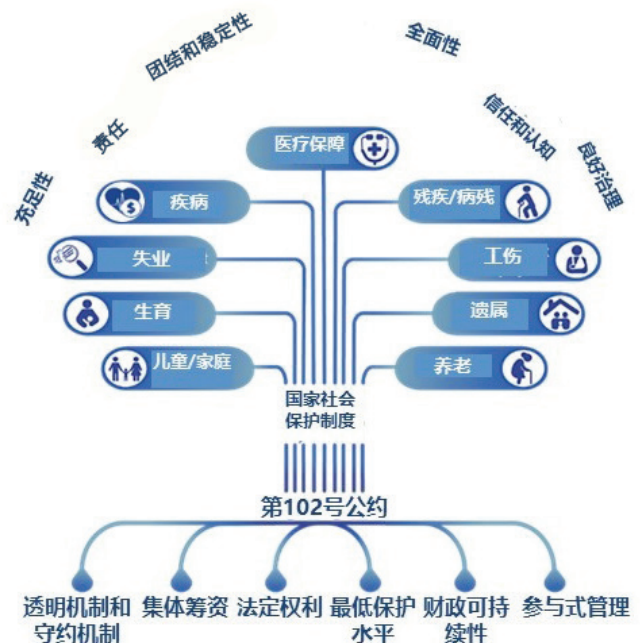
充足性

责任

团结和稳定性

全面性

信任和认知

良好治理

医疗保障

疾病

残疾/病残

失业

工伤

生育

遗属

儿童/家庭

养老

国家社会保护制度

第102号公约

透明机制和守约机制

集体筹资

法定权利

最低保护水平

财政可持续性

参与式管理